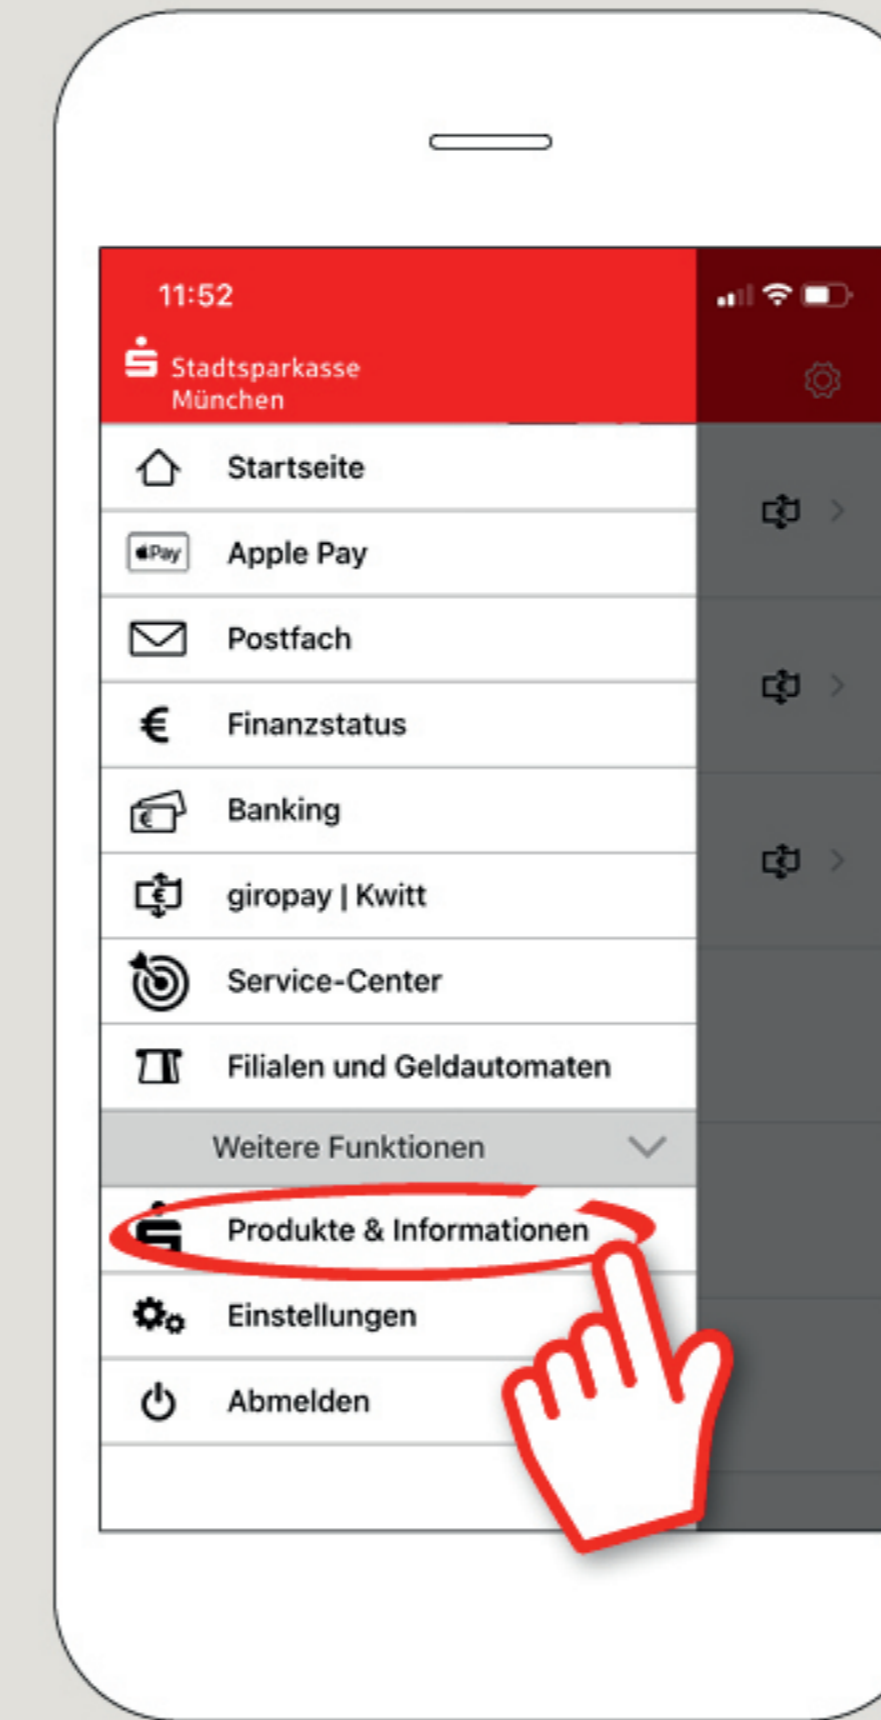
11:52

Stadtsparkasse München

Startseite

Apple Pay

Postfach

Finanzstatus

Banking

giropay | Kwitt

Service-Center

Filialen und Geldautomaten

Weitere Funktionen

Produkte & Informationen

Einstellungen

Abmelden